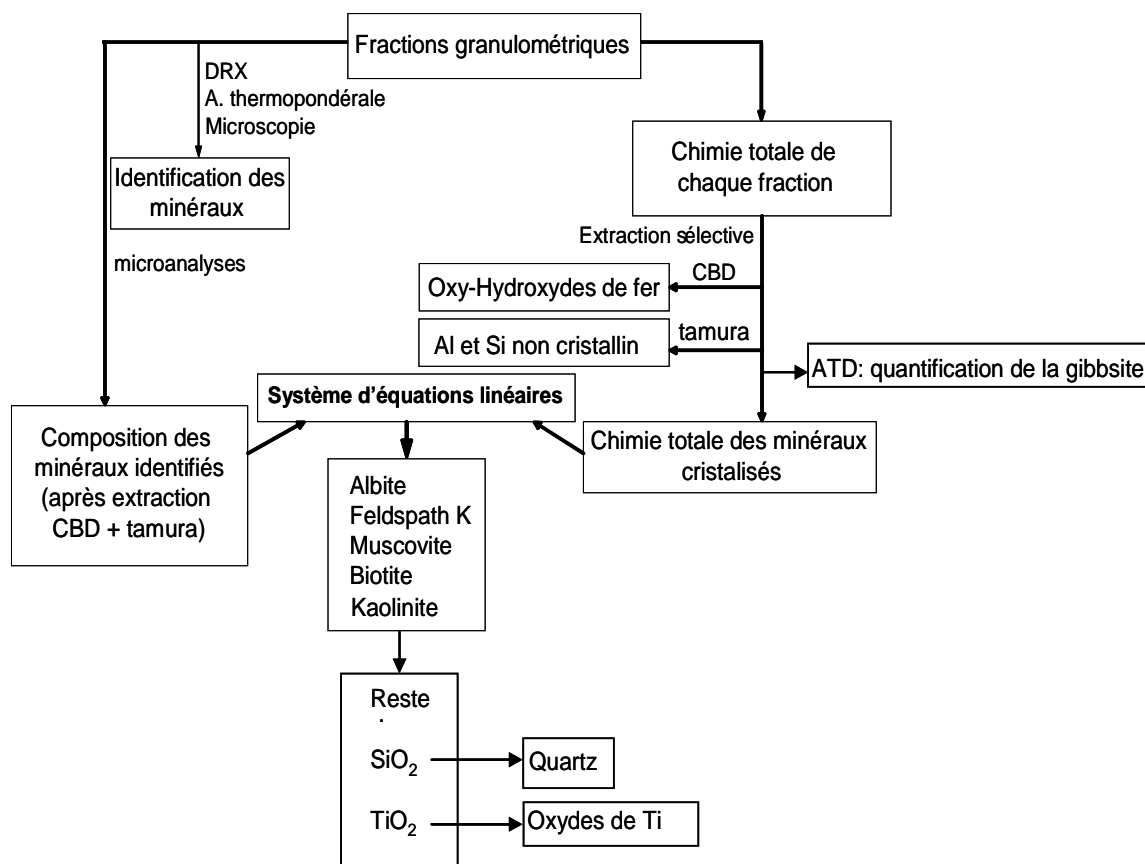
Fractions granulométriques

DRX
A. thermopondérale
Microscopie

Identification des minéraux

microanalyses

Chimie totale de chaque fraction

Extraction sélective

CBD

Oxy-Hydroxydes de fer

tamura

Al et Si non cristallin

ATD: quantification de la gibbsite

Système d'équations linéaires

Composition des minéraux identifiés (après extraction CBD + tamura)

Chimie totale des minéraux cristalisés

Albite
Feldspath K
Muscovite
Biotite
Kaolinite

Reste

$SiO_2$

Quartz

$TiO_2$

Oxydes de Ti